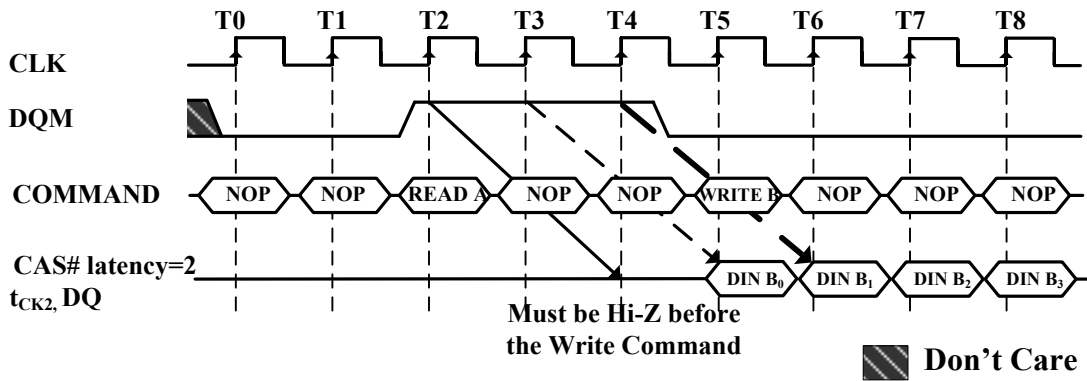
T0 T1 T2 T3 T4 T5 T6 T7 T8

CLK

DQM

COMMAND NOP NOP READ A NOP NOP WRITE B NOP NOP NOP

CAS# latency=2
$t_{CK2}$, DQ

DIN $B_0$ DIN $B_1$ DIN $B_2$ DIN $B_3$

Must be Hi-Z before the Write Command

Don't Care